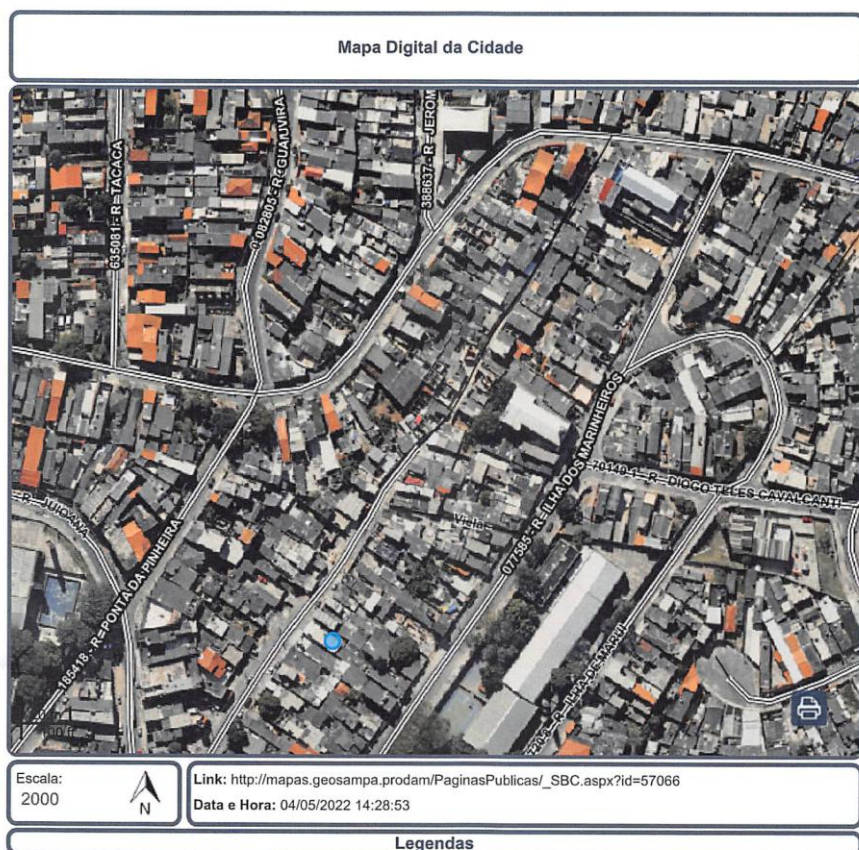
Mapa Digital da Cidade

635081 - R - TACACA

082805 - R - GUATUVIRA

388637 - R - JEROM

077585 - R - ILHA DOS MARINHEIROS

70140-1 - R - DIOGO TELES CAVALCANTI

R - JUIONA

186418 - R - PONTA DA PINHEIRA

Viela

R - ILHA DE MARUI

Escala:
2000

N

Link: http://mapas.geosampa.prodam/PaginasPublicas/_SBC.aspx?id=57066
Data e Hora: 04/05/2022 14:28:53

Legendas